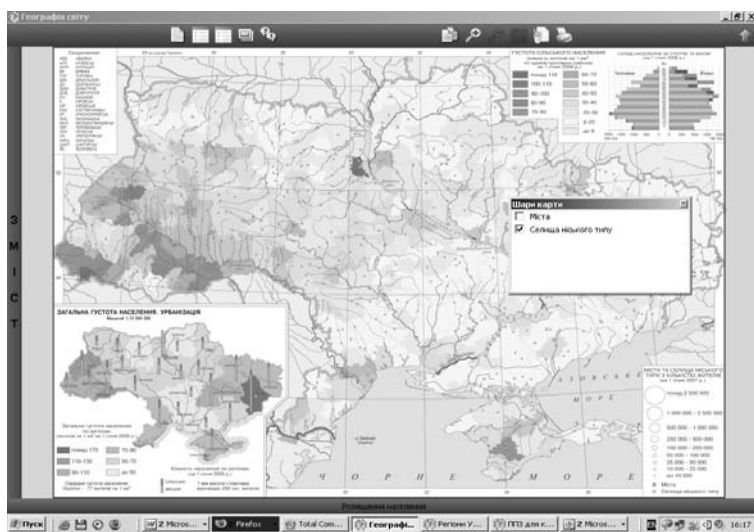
Географія світу

З
М
І
С
Т

ГУСТОТА СІЛЬСЬКОГО НАСЕЛЕННЯ

понад 110
110–100
90–80
80–70
60–70
50–60
40–50
30–40
20–30
до 5

СКЛАД НАСЕЛЕННЯ ЗА СТАТТЮ ТА ВІКОМ

Чоловіки
Жінки

Шари карти
Міста
Селища міського типу

ЗАГАЛЬНА ГУСТОТА НАСЕЛЕННЯ. УРБАНІЗАЦІЯ

понад 170
110–150
90–110
70–90
50–70
до 50

АЗОВСЬКЕ
ЧОРНЕ МОРЕ

МІСТА ТА СЕЛИЩА МІСЬКОГО ТИПУ З КІЛЬКІСТЮ ЖИТЕЛІВ

понад 2 000 000
1 000 000 – 2 500 000
500 000 – 1 000 000
250 000 – 500 000
100 000 – 250 000
50 000 – 100 000
25 000 – 50 000
10 000 – 25 000
до 10 000
Міста
Селища міського типу

Розміщення населення

Пуск
Z Micros...
Firefox
Total Com...
Географі...
Регіони У...
ПГЗ для к...
Z Micros...
16:17